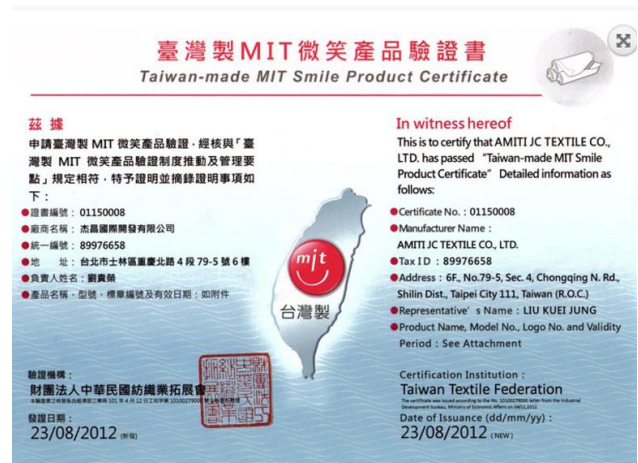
臺灣製MIT微笑產品驗證書
Taiwan-made MIT Smile Product Certificate

茲 據
申請臺灣製 MIT 微笑產品驗證，經核與「臺灣製 MIT 微笑產品驗證制度推動及管理要點」規定相符，特予證明並摘錄證明事項如下：
●證書編號：01150008
●廠商名稱：杰昌國際開發有限公司
●統一編號：89976658
●地 址：台北市士林區重慶北路 4 段 79-5 號 6 樓
●負責人姓名：劉貴榮
●產品名稱、型號、標章編號及有效日期：如附件

驗證機構：
財團法人中華民國紡織業拓展會
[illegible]
發證日期：
23/08/2012 (新發)

In witness hereof
This is to certify that AMITI JC TEXTILE CO., LTD. has passed "Taiwan-made MIT Smile Product Certificate" Detailed information as follows:
●Certificate No.：01150008
●Manufacturer Name：
AMITI JC TEXTILE CO., LTD.
●Tax ID：89976658
●Address：6F., No.79-5, Sec. 4, Chongqing N. Rd., Shilin Dist., Taipei City 111, Taiwan (R.O.C.)
●Representative's Name：LIU KUEI JUNG
●Product Name, Model No., Logo No. and Validity Period：See Attachment

Certification Institution：
Taiwan Textile Federation
The certificate was issued according to the No. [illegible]
Date of Issuance (dd/mm/yy)：
23/08/2012 (NEW)

mit
台灣製

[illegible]